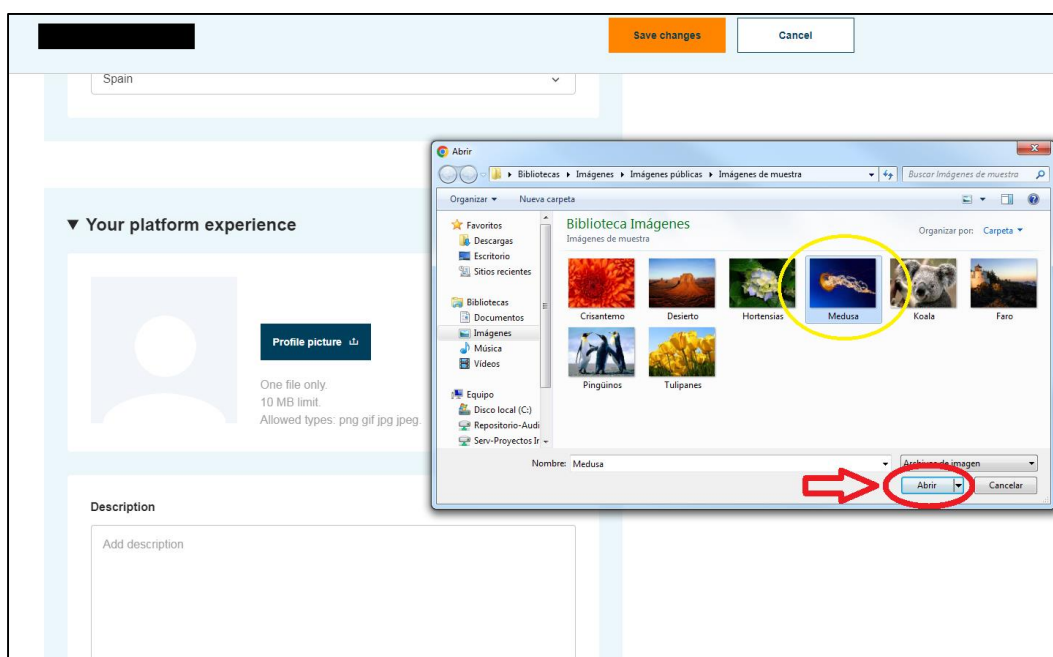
Save changes
Cancel

Spain

▼ Your platform experience

Profile picture

One file only.
10 MB limit.
Allowed types: png gif jpg jpeg.

Description

Add description

Abrir

Bibliotecas ▸ Imágenes ▸ Imágenes públicas ▸ Imágenes de muestra

Buscar Imágenes de muestra

Organizar ▾
Nueva carpeta

Favoritos
Descargas
Escritorio
Sitios recientes

Bibliotecas
Documentos
Imágenes
Música
Vídeos

Equipo
Disco local (C:)
Repositorio-Audi
Serv-Proyectos Ir

Biblioteca Imágenes
Imágenes de muestra

Organizar por: Carpeta ▾

Crisantemo
Desierto
Hortensias
Medusa
Koala
Faro
Pingüinos
Tulipanes

Nombre: Medusa
Archivos de imagen

Abrir
Cancelar